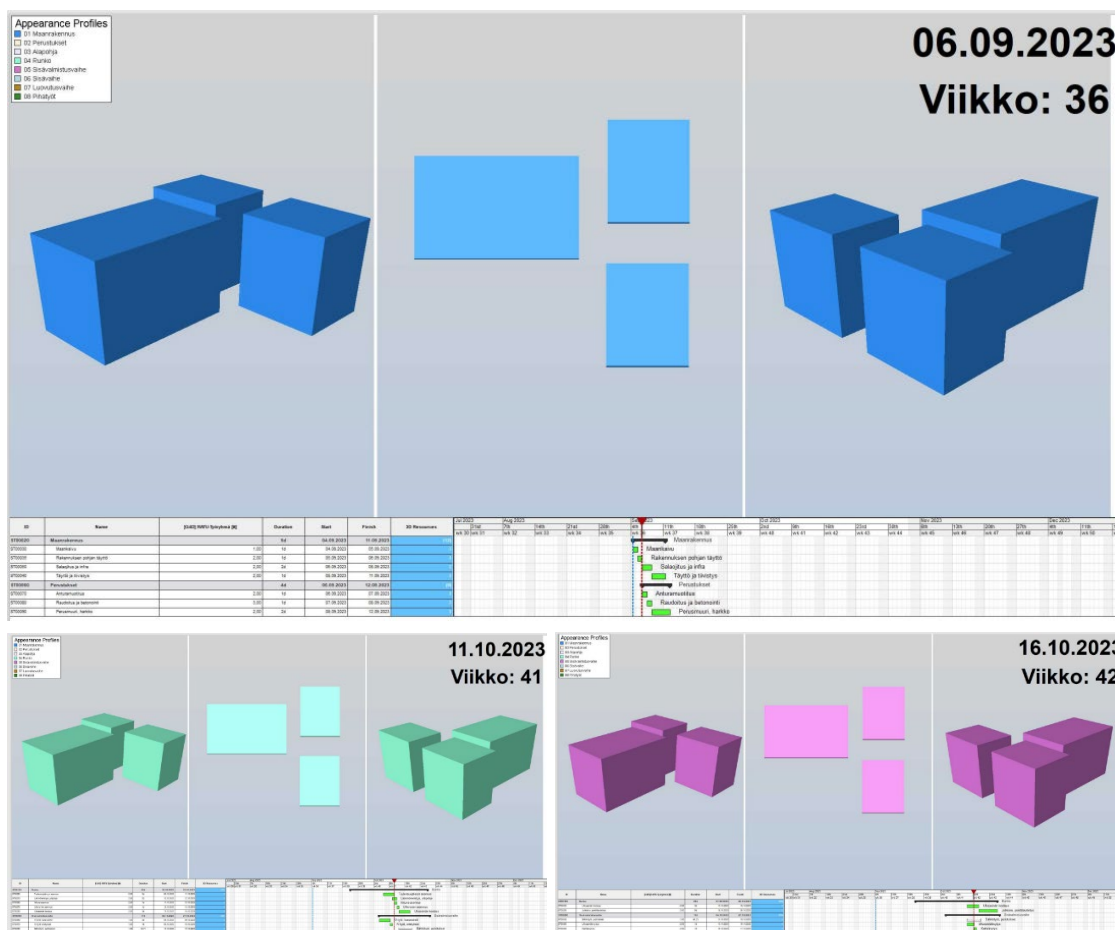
Appearance Profiles
01 Maanrakennus
02 Perustukset
03 Alapohja
04 Runko
05 Sisävalmistusvaihe
06 Sisävaihe
07 Luovutusvaihe
08 Pihatyöt

06.09.2023
Viikko: 36

| ID | Name | [GAS] INRTU Syksyltesä [€] | Duration | Start | Finish | 3D Resources |
|---|---|---|---|---|---|---|
| ST00030 | Maanrakennus | | 6d | 04.09.2023 | 11.09.2023 | |
| ST00030 | Maankaivu | 1,00 | 1d | 04.09.2023 | 05.09.2023 | |
| ST00030 | Rakennuksen pohjan täyttö | 2,00 | 1d | 05.09.2023 | 06.09.2023 | |
| ST00030 | Salaojitus ja infra | 2,00 | 2d | 06.09.2023 | 08.09.2023 | |
| ST00040 | Täyttö ja tiivistys | 2,00 | 1d | 08.09.2023 | 11.09.2023 | |
| ST00050 | Perustukset | | 4d | 05.09.2023 | 12.09.2023 | |
| ST00070 | Anturamuotitus | 2,00 | 1d | 05.09.2023 | 07.09.2023 | |
| ST00080 | Raudoitus ja betonointi | 3,00 | 1d | 07.09.2023 | 08.09.2023 | |
| ST00090 | Perusmuuri, harkko | 2,00 | 2d | 08.09.2023 | 12.09.2023 | |

Jul 2023 Aug 2023 Sep 2023 Oct 2023 Nov 2023 Dec 2023
wk 30 wk 31 wk 32 wk 33 wk 34 wk 35 wk 36 wk 37 wk 38 wk 39 wk 40 wk 41 wk 42 wk 43 wk 44 wk 45 wk 46 wk 47 wk 48 wk 49 wk 50

Maanrakennus
Maankaivu
Rakennuksen pohjan täyttö
Salaojitus ja infra
Täyttö ja tiivistys
Perustukset
Anturamuotitus
Raudoitus ja betonointi
Perusmuuri, harkko

Appearance Profiles
11.10.2023
Viikko: 41

Appearance Profiles
16.10.2023
Viikko: 42